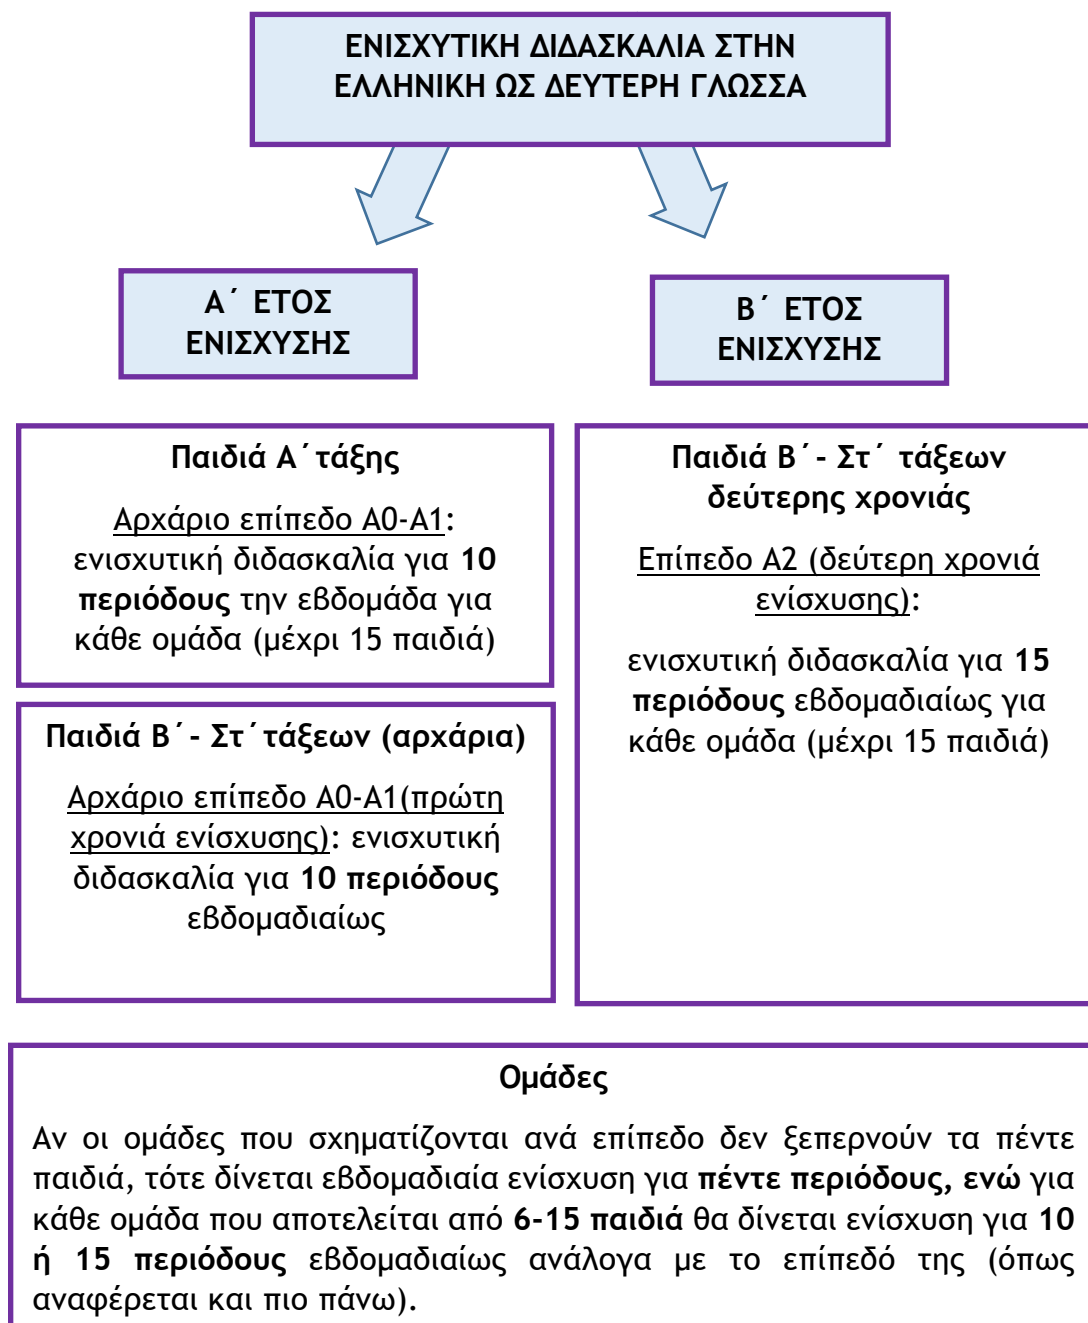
ΕΝΙΣΧΥΤΙΚΗ ΔΙΔΑΣΚΑΛΙΑ ΣΤΗΝ ΕΛΛΗΝΙΚΗ ΩΣ ΔΕΥΤΕΡΗ ΓΛΩΣΣΑ

Α΄ ΕΤΟΣ ΕΝΙΣΧΥΣΗΣ

Β΄ ΕΤΟΣ ΕΝΙΣΧΥΣΗΣ

Παιδιά Α΄τάξης

Αρχάριο επίπεδο Α0-Α1: ενισχυτική διδασκαλία για 10 περιόδους την εβδομάδα για κάθε ομάδα (μέχρι 15 παιδιά)

Παιδιά Β΄- Στ΄τάξεων (αρχάρια)

Αρχάριο επίπεδο Α0-Α1(πρώτη χρονιά ενίσχυσης): ενισχυτική διδασκαλία για 10 περιόδους εβδομαδιαίως

Παιδιά Β΄- Στ΄ τάξεων δεύτερης χρονιάς

Επίπεδο Α2 (δεύτερη χρονιά ενίσχυσης):

ενισχυτική διδασκαλία για 15 περιόδους εβδομαδιαίως για κάθε ομάδα (μέχρι 15 παιδιά)

Ομάδες

Αν οι ομάδες που σχηματίζονται ανά επίπεδο δεν ξεπερνούν τα πέντε παιδιά, τότε δίνεται εβδομαδιαία ενίσχυση για πέντε περιόδους, ενώ για κάθε ομάδα που αποτελείται από 6-15 παιδιά θα δίνεται ενίσχυση για 10 ή 15 περιόδους εβδομαδιαίως ανάλογα με το επίπεδό της (όπως αναφέρεται και πιο πάνω).